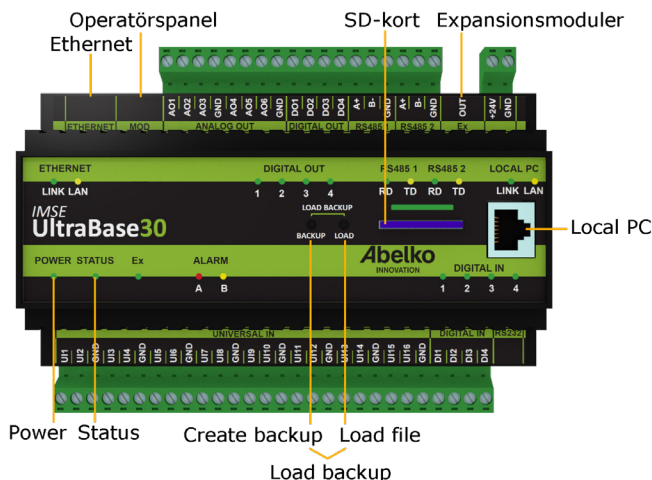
Operatörspanel
Ethernet
SD-kort
Expansionsmoduler

AO1 AO2 AO3 GND AO4 AO5 AO6 GND DO1 DO2 DO3 DO4 A+ B- A+ B- GND OUT +24V GND
ETHERNET MOD ANALOG OUT DIGITAL OUT RS485 1 RS485 2 Ex

ETHERNET
LINK LAN
DIGITAL OUT
1 2 3 4
RS485 1 RS485 2
RD TD RD TD
LOCAL PC
LINK LAN
IMSE
UltraBase30
LOAD BACKUP
BACKUP LOAD
Abelko
INNOVATION
Local PC
POWER STATUS Ex
ALARM
A B
DIGITAL IN
1 2 3 4

UNIVERSAL IN DIGITAL IN RS232
UI1 UI2 GND UI3 UI4 GND UI5 UI6 GND UI7 UI8 GND UI9 UI10 GND UI11 GND UI12 UI13 GND UI14 GND UI15 UI16 GND DI1 DI2 DI3 DI4

Power Status
Create backup Load file
Load backup